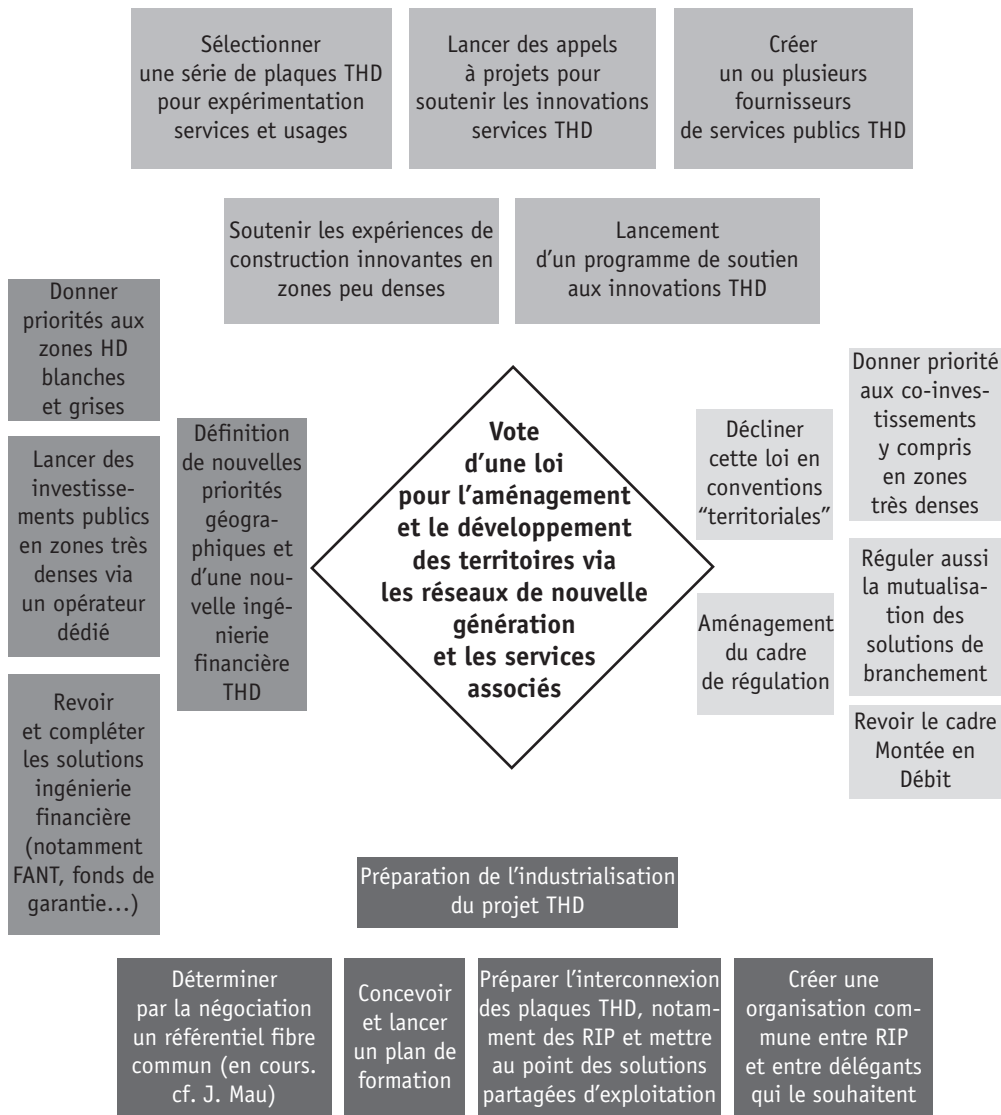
Sélectionner une série de plaques THD pour expérimentation services et usages

Lancer des appels à projets pour soutenir les innovations services THD

Créer un ou plusieurs fournisseurs de services publics THD

Soutenir les expériences de construction innovantes en zones peu denses

Lancement d'un programme de soutien aux innovations THD

Donner priorités aux zones HD blanches et grises

Lancer des investissements publics en zones très denses via un opérateur dédié

Revoir et compléter les solutions ingénierie financière (notamment FANT, fonds de garantie...)

Définition de nouvelles priorités géographiques et d'une nouvelle ingénierie financière THD

Vote d'une loi pour l'aménagement et le développement des territoires via les réseaux de nouvelle génération et les services associés

Décliner cette loi en conventions "territoriales"

Aménagement du cadre de régulation

Donner priorité aux co-investissements y compris en zones très denses

Réguler aussi la mutualisation des solutions de branchement

Revoir le cadre Montée en Débit

Préparation de l'industrialisation du projet THD

Déterminer par la négociation un référentiel fibre commun (en cours. cf. J. Mau)

Concevoir et lancer un plan de formation

Préparer l'interconnexion des plaques THD, notamment des RIP et mettre au point des solutions partagées d'exploitation

Créer une organisation commune entre RIP et entre délégants qui le souhaitent